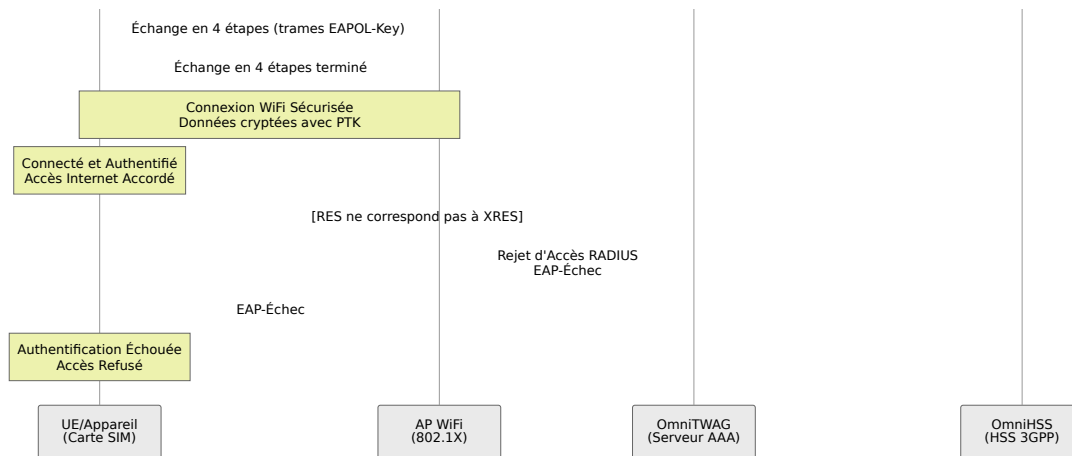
Échange en 4 étapes (trames EAPOL-Key)

Échange en 4 étapes terminé

Connexion WiFi Sécurisée
Données cryptées avec PTK

Connecté et Authentifié
Accès Internet Accordé

[RES ne correspond pas à XRES]

Rejet d'Accès RADIUS
EAP-Échec

EAP-Échec

Authentification Échouée
Accès Refusé

UE/Appareil
(Carte SIM)

AP WiFi
(802.1X)

OmniTWAG
(Serveur AAA)

OmniHSS
(HSS 3GPP)